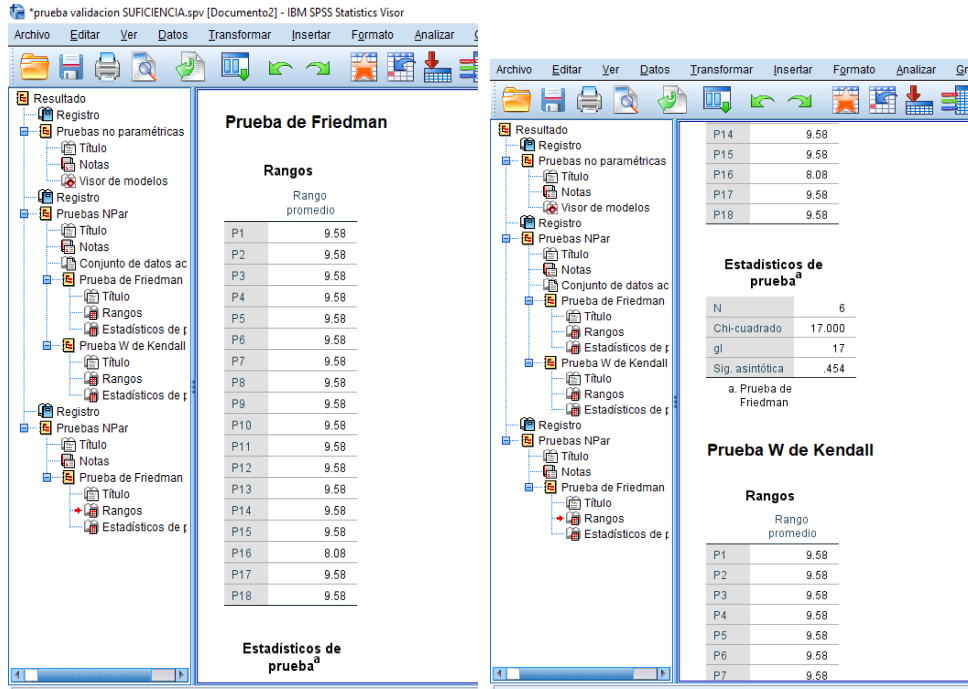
*prueba validacion SUFICIENCIA.spv [Documento2] - IBM SPSS Statistics Visor

Archivo Editar Ver Datos Transformar Insertar Formato Analizar

Resultado
Registro
Pruebas no paramétricas
Título
Notas
Visor de modelos
Registro
Pruebas NPar
Título
Notas
Conjunto de datos ac
Prueba de Friedman
Título
Rangos
Estadísticos de p
Prueba W de Kendall
Título
Rangos
Estadísticos de p
Registro
Pruebas NPar
Título
Notas
Prueba de Friedman
Título
Rangos
Estadísticos de p

Prueba de Friedman

Rangos

| | Rango promedio |
|---|---|
| P1 | 9.58 |
| P2 | 9.58 |
| P3 | 9.58 |
| P4 | 9.58 |
| P5 | 9.58 |
| P6 | 9.58 |
| P7 | 9.58 |
| P8 | 9.58 |
| P9 | 9.58 |
| P10 | 9.58 |
| P11 | 9.58 |
| P12 | 9.58 |
| P13 | 9.58 |
| P14 | 9.58 |
| P15 | 9.58 |
| P16 | 8.08 |
| P17 | 9.58 |
| P18 | 9.58 |

Estadísticos de prueba$^a$

Archivo Editar Ver Datos Transformar Insertar Formato Analizar Gr

Resultado
Registro
Pruebas no paramétricas
Título
Notas
Visor de modelos
Registro
Pruebas NPar
Título
Notas
Conjunto de datos ac
Prueba de Friedman
Título
Rangos
Estadísticos de p
Prueba W de Kendall
Título
Rangos
Estadísticos de p
Registro
Pruebas NPar
Título
Notas
Prueba de Friedman
Título
Rangos
Estadísticos de p

| | |
|---|---|
| P14 | 9.58 |
| P15 | 9.58 |
| P16 | 8.08 |
| P17 | 9.58 |
| P18 | 9.58 |

Estadísticos de prueba$^a$

| | |
|---|---|
| N | 6 |
| Chi-cuadrado | 17.000 |
| gl | 17 |
| Sig. asintótica | .454 |

a. Prueba de Friedman

Prueba W de Kendall

Rangos

| | Rango promedio |
|---|---|
| P1 | 9.58 |
| P2 | 9.58 |
| P3 | 9.58 |
| P4 | 9.58 |
| P5 | 9.58 |
| P6 | 9.58 |
| P7 | 9.58 |